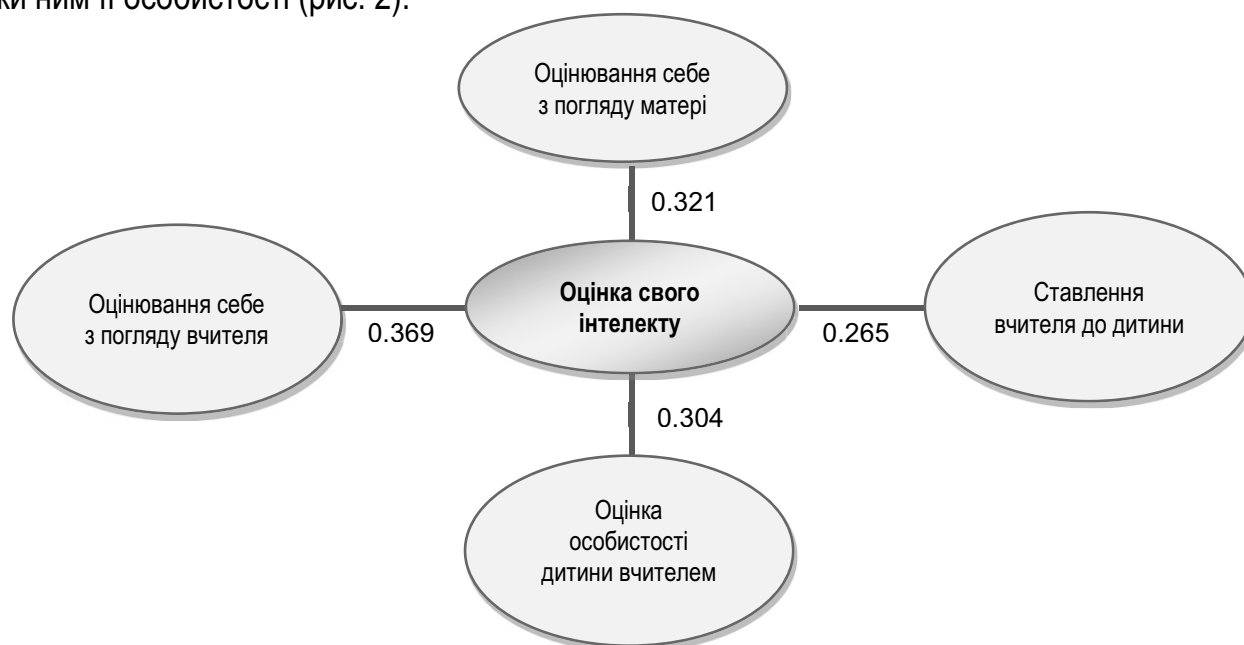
ки ним її особистості (рис. 2).

Оцінювання себе з погляду матері

0.321

Оцінювання себе з погляду вчителя

0.369

Оцінка свого інтелекту

0.265

Ставлення вчителя до дитини

0.304

Оцінка особистості дитини вчителем